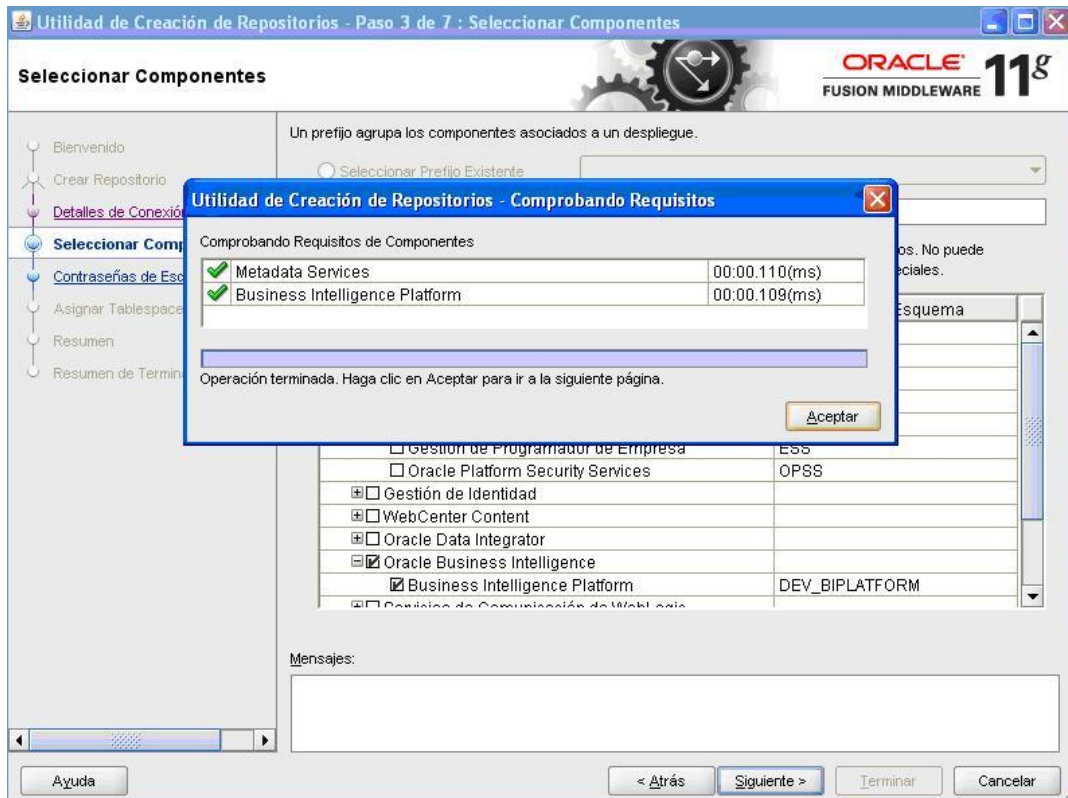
Utilidad de Creación de Repositorios - Paso 3 de 7 : Seleccionar Componentes

Seleccionar Componentes

ORACLE FUSION MIDDLEWARE 11g

Bienvenido
Crear Repositorio
Detalles de Conexión
Seleccionar Comp
Contraseñas de Esc
Asignar Tablespace
Resumen
Resumen de Termin

Un prefijo agrupa los componentes asociados a un despliegue.

Seleccionar Prefijo Existente

os. No puede
eciales.

Esquema

Utilidad de Creación de Repositorios - Comprobando Requisitos

Comprobando Requisitos de Componentes

| | |
|---|---|
| Metadata Services | 00:00.110(ms) |
| Business Intelligence Platform | 00:00.109(ms) |

Operación terminada. Haga clic en Aceptar para ir a la siguiente página.

Aceptar

| | |
|---|---|
| Gestión de Programador de Empresa | ESS |
| Oracle Platform Security Services | OPSS |
| Gestión de Identidad | |
| WebCenter Content | |
| Oracle Data Integrator | |
| Oracle Business Intelligence | |
| Business Intelligence Platform | DEV_BIPLATFORM |
| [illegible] | |

Mensajes:

Ayuda

< Atrás

Siguiente >

Terminar

Cancelar